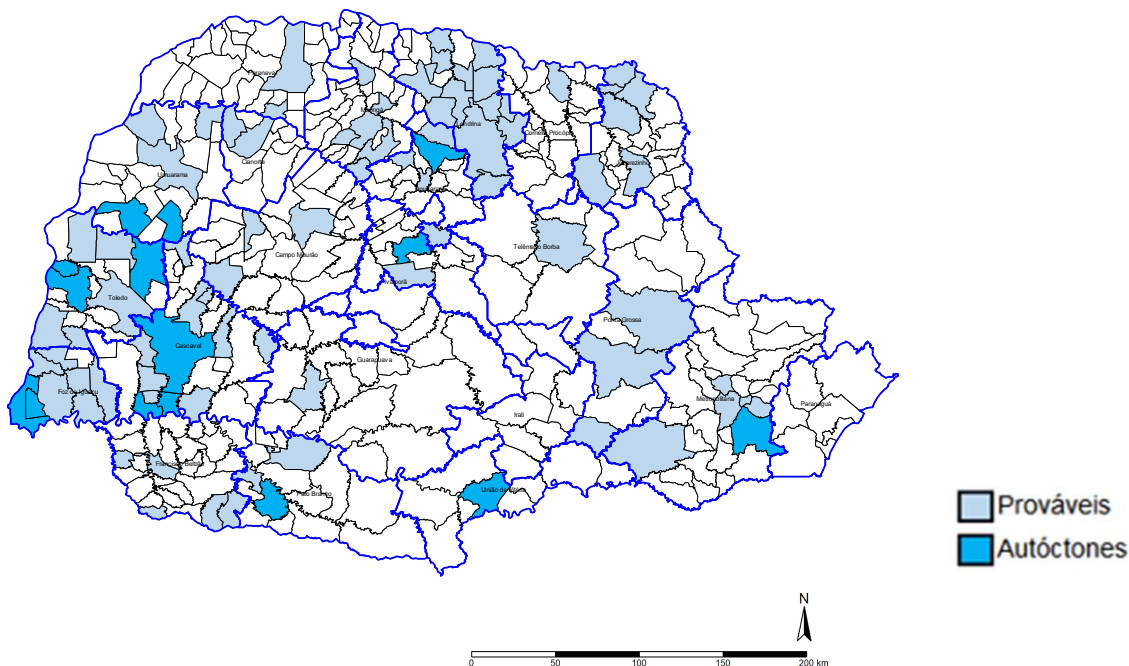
Paranavaí
Maringá
Londrina
Cornélio Procópio
Jacarezinho
Umuarama
Cianorte
Telêmaco Borba
Campo Mourão
Toledo
Ivaiporã
Ponta Grossa
Cascavel
Guarapuava
Foz do Iguaçu
Irati
Metropolitana
Paranaguá
Francisco Beltrão
Pato Branco
União da Vitória
Prováveis
Autóctones
N
0
50
100
150
200 km